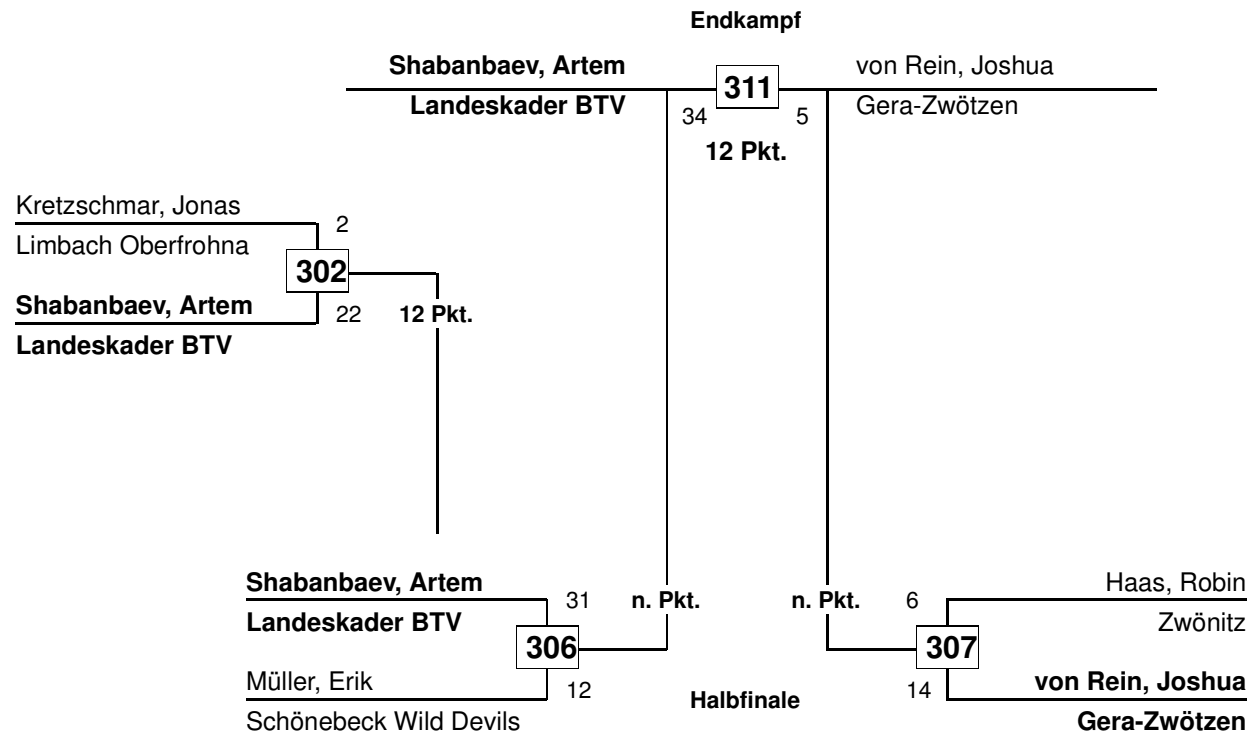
Endkampf

Shabanbaev, Artem
Landeskader BTV
311
34
5
von Rein, Joshua
Gera-Zwötzen
12 Pkt.

Kretzschmar, Jonas
Limbach Oberfrohna
2
302
Shabanbaev, Artem
Landeskader BTV
22
12 Pkt.

Shabanbaev, Artem
Landeskader BTV
31
306
Müller, Erik
Schönebeck Wild Devils
12
n. Pkt.

n. Pkt.
Haas, Robin
Zwönitz
6
307
14
von Rein, Joshua
Gera-Zwötzen

Halbfinale